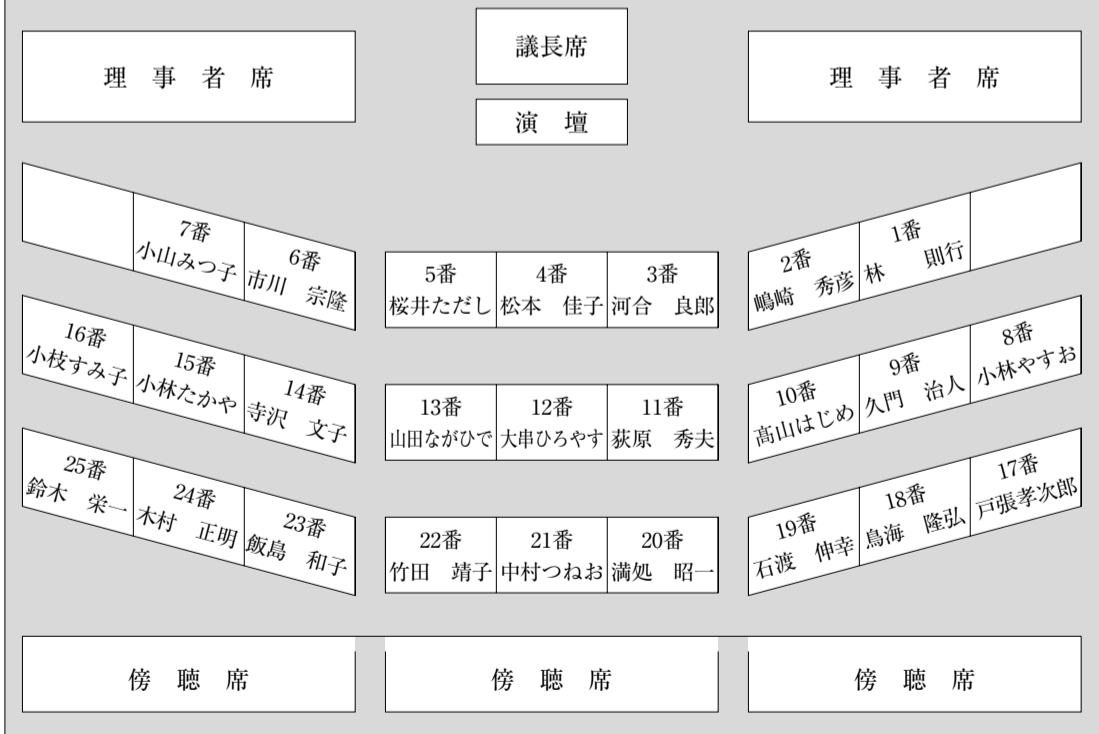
理　事　者　席

議長席

演　壇

理　事　者　席

7番
小山みつ子

6番
市川　宗隆

5番
桜井ただし

4番
松本　佳子

3番
河合　良郎

2番
嶋崎　秀彦

1番
林　則行

16番
小枝すみ子

15番
小林たかや

14番
寺沢　文子

13番
山田ながひで

12番
大串ひろやす

11番
荻原　秀夫

10番
高山はじめ

9番
久門　治人

8番
小林やすお

25番
鈴木　栄一

24番
木村　正明

23番
飯島　和子

22番
竹田　靖子

21番
中村つねお

20番
満処　昭一

19番
石渡　伸幸

18番
鳥海　隆弘

17番
戸張孝次郎

傍　聴　席

傍　聴　席

傍　聴　席